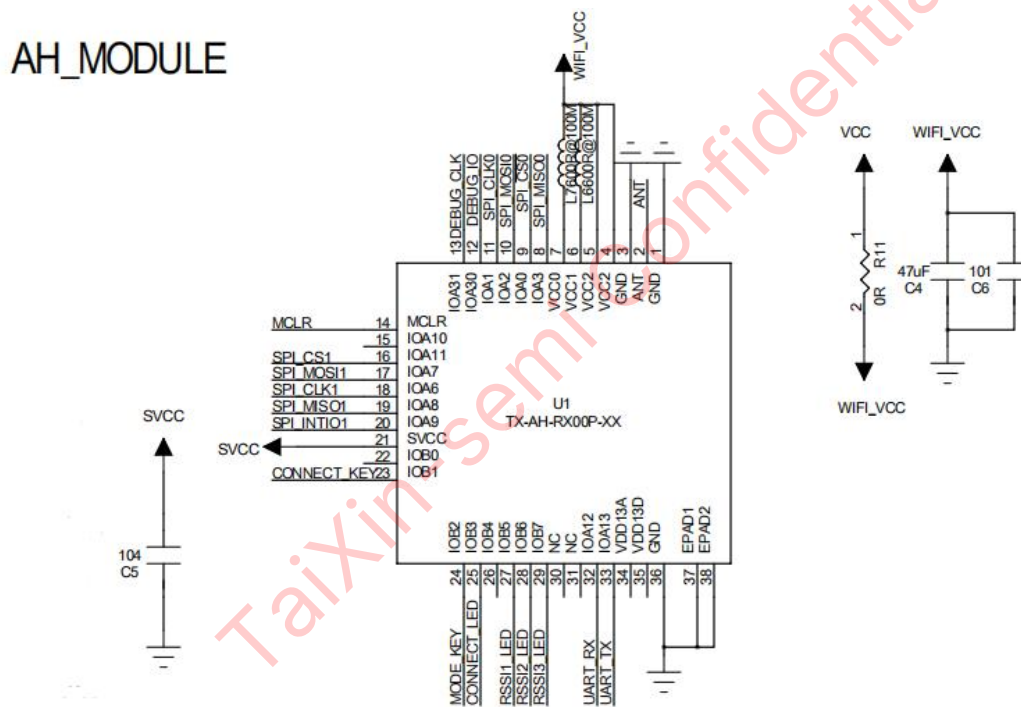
AH_MODULE

WIFI_VCC

13 DEBUG_CLK
12 DEBUG_IO
11 SPI_CLK0
10 SPI_MOSI0
9 SPI_CS0
8 SPI_MISO0
7 L7 600R@100M
6 L6 600R@100M
5
4
3 ANT
2
1

IOA31 IOA30 IOA1 IOA2 IOA0 IOA3 VCC0 VCC1 VCC2 GND ANT GND

MCLR 14 MCLR
15 IOA10
SPI_CS1 16 IOA11
SPI_MOSI1 17 IOA7
SPI_CLK1 18 IOA6
SPI_MISO1 19 IOA8
SPI_INTIO1 20 IOA9
21 SVCC
SVCC 22 IOB0
CONNECT_KEY 23 IOB1

U1
TX-AH-RX00P-XX

IOB2 IOB3 IOB4 IOB5 IOB6 IOB7 NC NC IOA12 IOA13 VDD13A VDD13D GND EPAD1 EPAD2

24 MODE_KEY
25 CONNECT_LED
26
27 RSSI1_LED
28 RSSI2_LED
29 RSSI3_LED
30
31
32 UART_RX
33 UART_TX
34
35
36
37
38

SVCC
104
C5

VCC
1
R11
0R
2
WIFI_VCC

WIFI_VCC
47uF
C4
101
C6

TaiXin-semi confidential